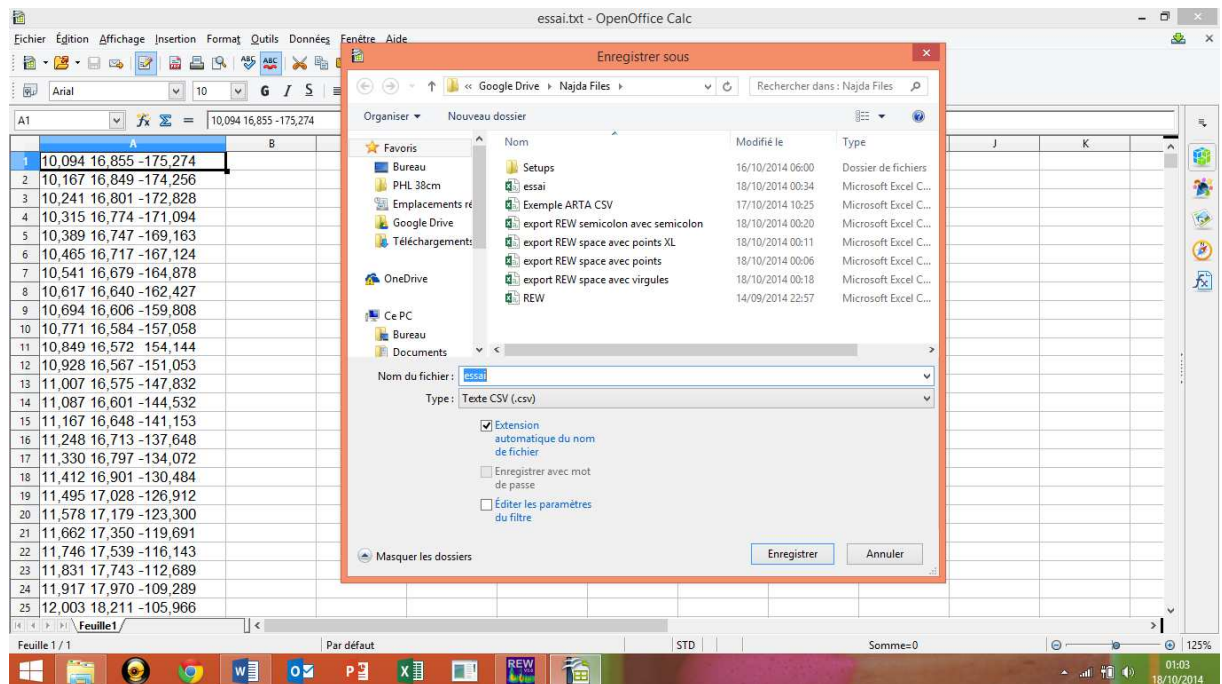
essai.txt - OpenOffice Calc

Fichier Édition Affichage Insertion Format Outils Données Fenêtre Aide

Arial 10 G I S

A1 = 10,094 16,855 -175,274

| | A | B | | J | K |
|---|---|---|---|---|---|
| 1 | 10,094 16,855 -175,274 | | | | |
| 2 | 10,167 16,849 -174,256 | | | | |
| 3 | 10,241 16,801 -172,828 | | | | |
| 4 | 10,315 16,774 -171,094 | | | | |
| 5 | 10,389 16,747 -169,163 | | | | |
| 6 | 10,465 16,717 -167,124 | | | | |
| 7 | 10,541 16,679 -164,878 | | | | |
| 8 | 10,617 16,640 -162,427 | | | | |
| 9 | 10,694 16,606 -159,808 | | | | |
| 10 | 10,771 16,584 -157,058 | | | | |
| 11 | 10,849 16,572 154,144 | | | | |
| 12 | 10,928 16,567 -151,053 | | | | |
| 13 | 11,007 16,575 -147,832 | | | | |
| 14 | 11,087 16,601 -144,532 | | | | |
| 15 | 11,167 16,648 -141,153 | | | | |
| 16 | 11,248 16,713 -137,648 | | | | |
| 17 | 11,330 16,797 -134,072 | | | | |
| 18 | 11,412 16,901 -130,484 | | | | |
| 19 | 11,495 17,028 -126,912 | | | | |
| 20 | 11,578 17,179 -123,300 | | | | |
| 21 | 11,662 17,350 -119,691 | | | | |
| 22 | 11,746 17,539 -116,143 | | | | |
| 23 | 11,831 17,743 -112,689 | | | | |
| 24 | 11,917 17,970 -109,289 | | | | |
| 25 | 12,003 18,211 -105,966 | | | | |

Feuille1

Feuille 1 / 1 Par défaut STD Somme=0 125%

Enregistrer sous

« Google Drive › Najda Files ›

Rechercher dans : Najda Files

Organiser ▾ Nouveau dossier

Favoris
Bureau
PHL 38cm
Emplacements ré
Google Drive
Téléchargements
OneDrive
Ce PC
Bureau
Documents

| Nom | Modifié le | Type |
|---|---|---|
| Setups | 16/10/2014 06:00 | Dossier de fichiers |
| essai | 18/10/2014 00:34 | Microsoft Excel C... |
| Exemple ARTA CSV | 17/10/2014 10:25 | Microsoft Excel C... |
| export REW semicolon avec semicolon | 18/10/2014 00:20 | Microsoft Excel C... |
| export REW space avec points XL | 18/10/2014 00:11 | Microsoft Excel C... |
| export REW space avec points | 18/10/2014 00:06 | Microsoft Excel C... |
| export REW space avec virgules | 18/10/2014 00:18 | Microsoft Excel C... |
| REW | 14/09/2014 22:57 | Microsoft Excel C... |

Nom du fichier : essai
Type : Texte CSV (.csv)

Extension automatique du nom de fichier
Enregistrer avec mot de passe
Éditer les paramètres du filtre

Masquer les dossiers

Enregistrer Annuler

REW

01:03
18/10/2014